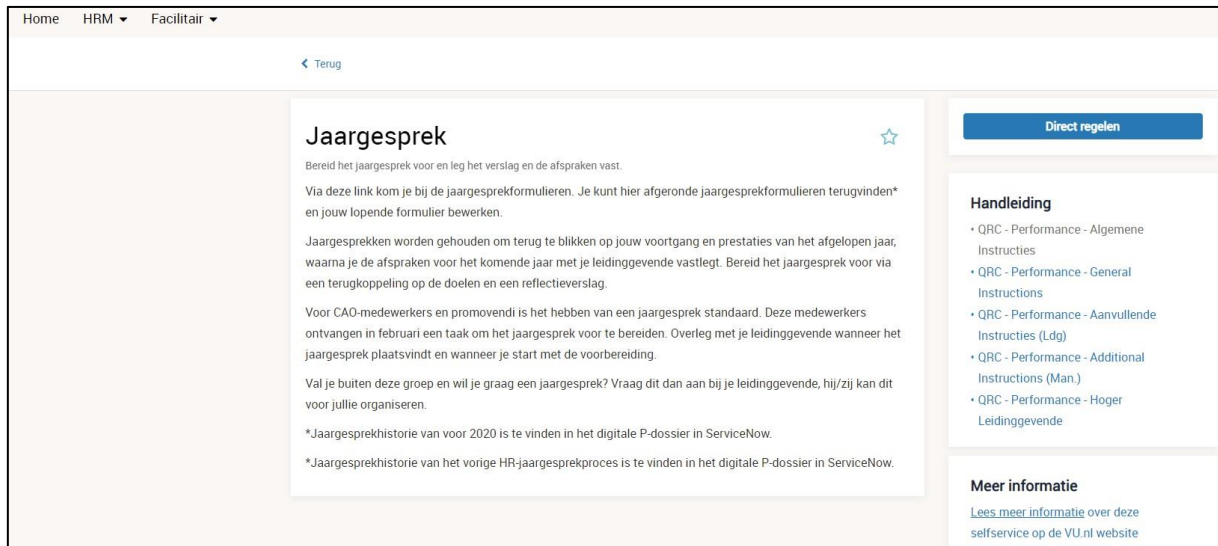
Home HRM ▾ Facilitair ▾

‹ Terug

Jaargesprek

Bereid het jaargesprek voor en leg het verslag en de afspraken vast.

Via deze link kom je bij de jaargesprekformulieren. Je kunt hier afgeronde jaargesprekformulieren terugvinden* en jouw lopende formulier bewerken.

Jaargesprekken worden gehouden om terug te blikken op jouw voortgang en prestaties van het afgelopen jaar, waarna je de afspraken voor het komende jaar met je leidinggevende vastlegt. Bereid het jaargesprek voor via een terugkoppeling op de doelen en een reflectieverslag.

Voor CAO-medewerkers en promovendi is het hebben van een jaargesprek standaard. Deze medewerkers ontvangen in februari een taak om het jaargesprek voor te bereiden. Overleg met je leidinggevende wanneer het jaargesprek plaatsvindt en wanneer je start met de voorbereiding.

Val je buiten deze groep en wil je graag een jaargesprek? Vraag dit dan aan bij je leidinggevende, hij/zij kan dit voor jullie organiseren.

*Jaargesprekhistorie van voor 2020 is te vinden in het digitale P-dossier in ServiceNow.

*Jaargesprekhistorie van het vorige HR-jaargesprekproces is te vinden in het digitale P-dossier in ServiceNow.

Direct regelen

Handleiding

• QRC - Performance - Algemene Instructies
• QRC - Performance - General Instructions
• QRC - Performance - Aanvullende Instructies (Ldg)
• QRC - Performance - Additional Instructions (Man.)
• QRC - Performance - Hoger Leidinggevende

Meer informatie

Lees meer informatie over deze selfservice op de VU.nl website